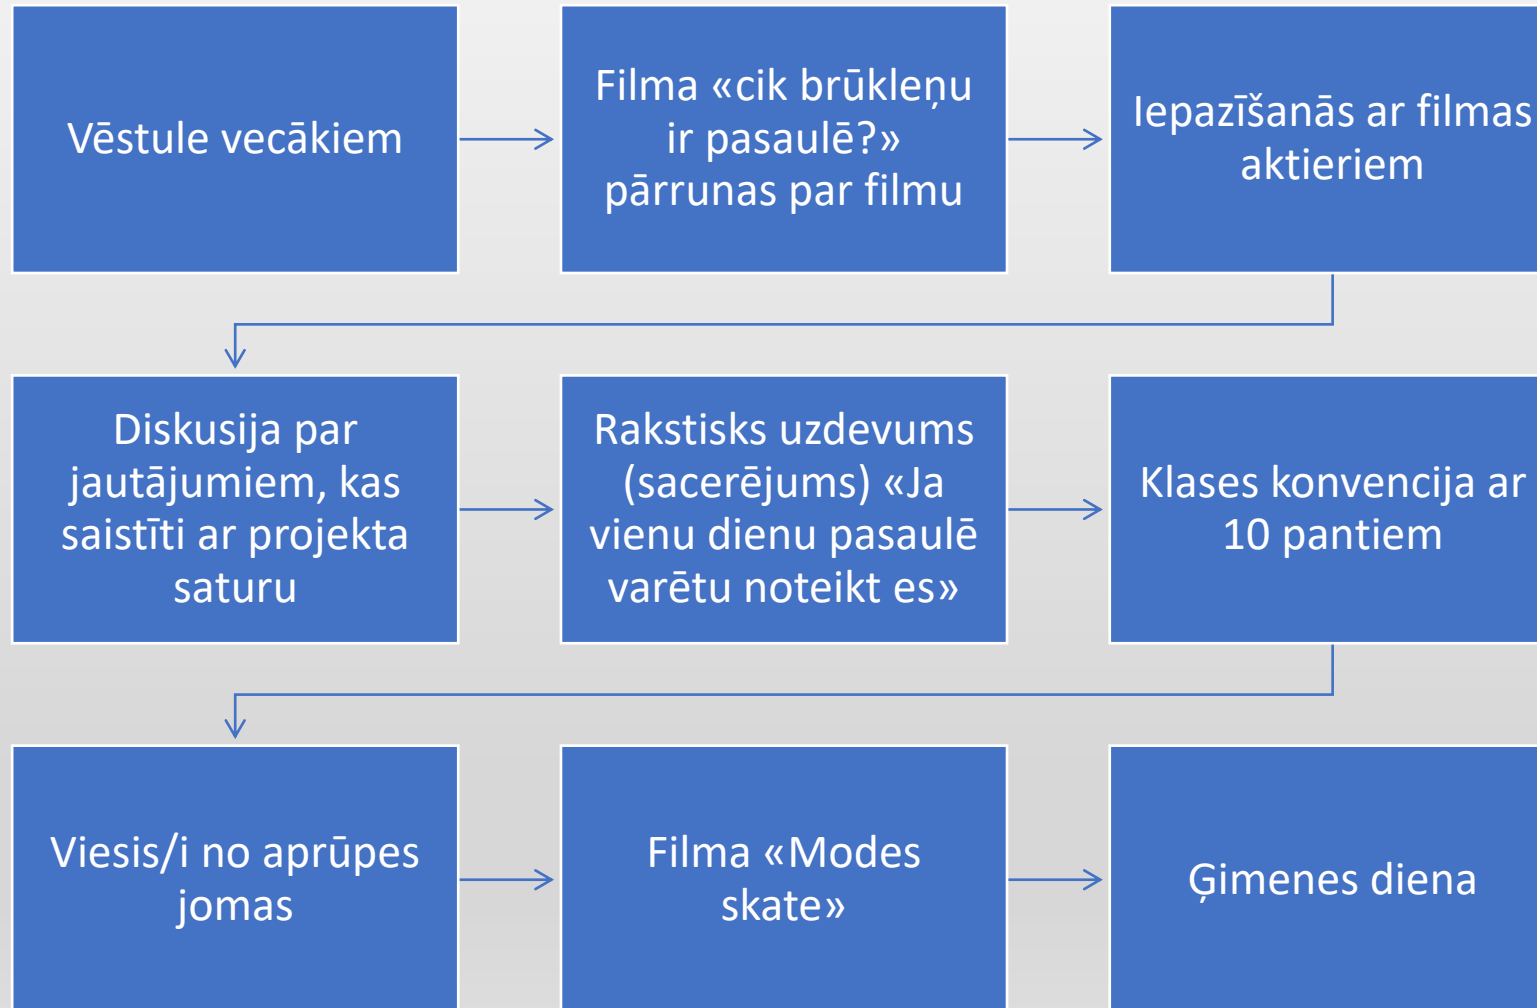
Vēstule vecākiem

Filma «cik brūkleņu ir pasaulē?» pārrunas par filmu

Iepazīšanās ar filmas aktieriem

Diskusija par jautājumiem, kas saistīti ar projekta saturu

Rakstisks uzdevums (sacerējums) «Ja vienu dienu pasaulē varētu noteikt es»

Klases konvencija ar 10 pantiem

Viesis/i no aprūpes jomas

Filma «Modes skate»

Ģimenes diena